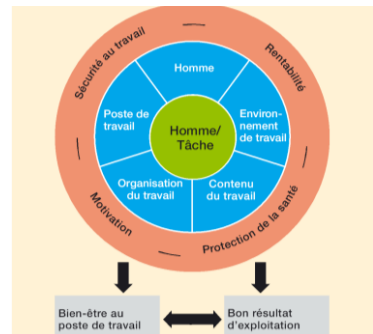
Sécurité au travail

Rentabilité

Motivation

Protection de la santé

Homme

Poste de travail

Environnement de travail

Homme/ Tâche

Organisation du travail

Contenu du travail

Bien-être au poste de travail

Bon résultat d'exploitation